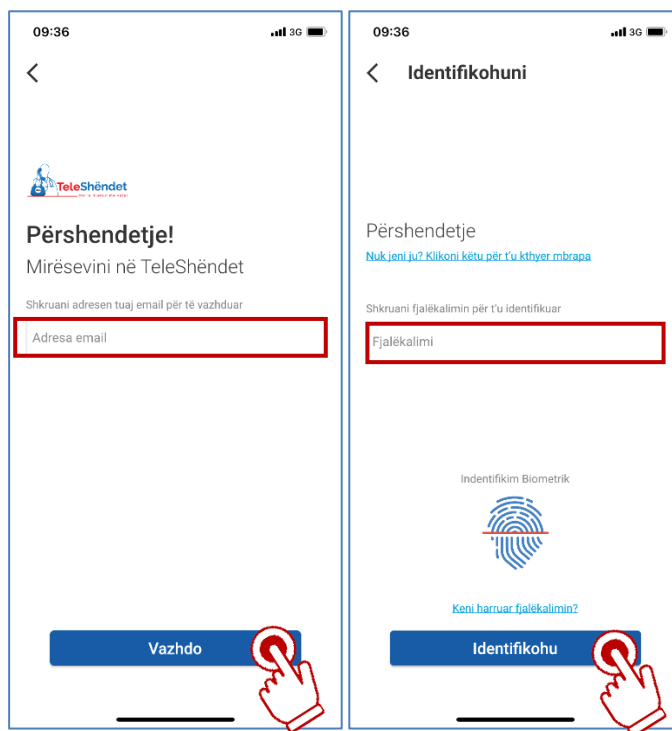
09:36

3G

TeleShëndet

Përshendetje!

Mirësevini në TeleShëndet

Shkruani adresen tuaj email për të vazhduar

Adresa email

Vazhdo

09:36

3G

Identifikohuni

Përshendetje

Nuk jeni ju? Klikoni këtu për t'u kthyer mbrapa

Shkruani fjalëkalimin për t'u identifikuar

Fjalëkalimi

Indentifikim Biometrik

Keni harruar fjalëkalimin?

Identifikohu